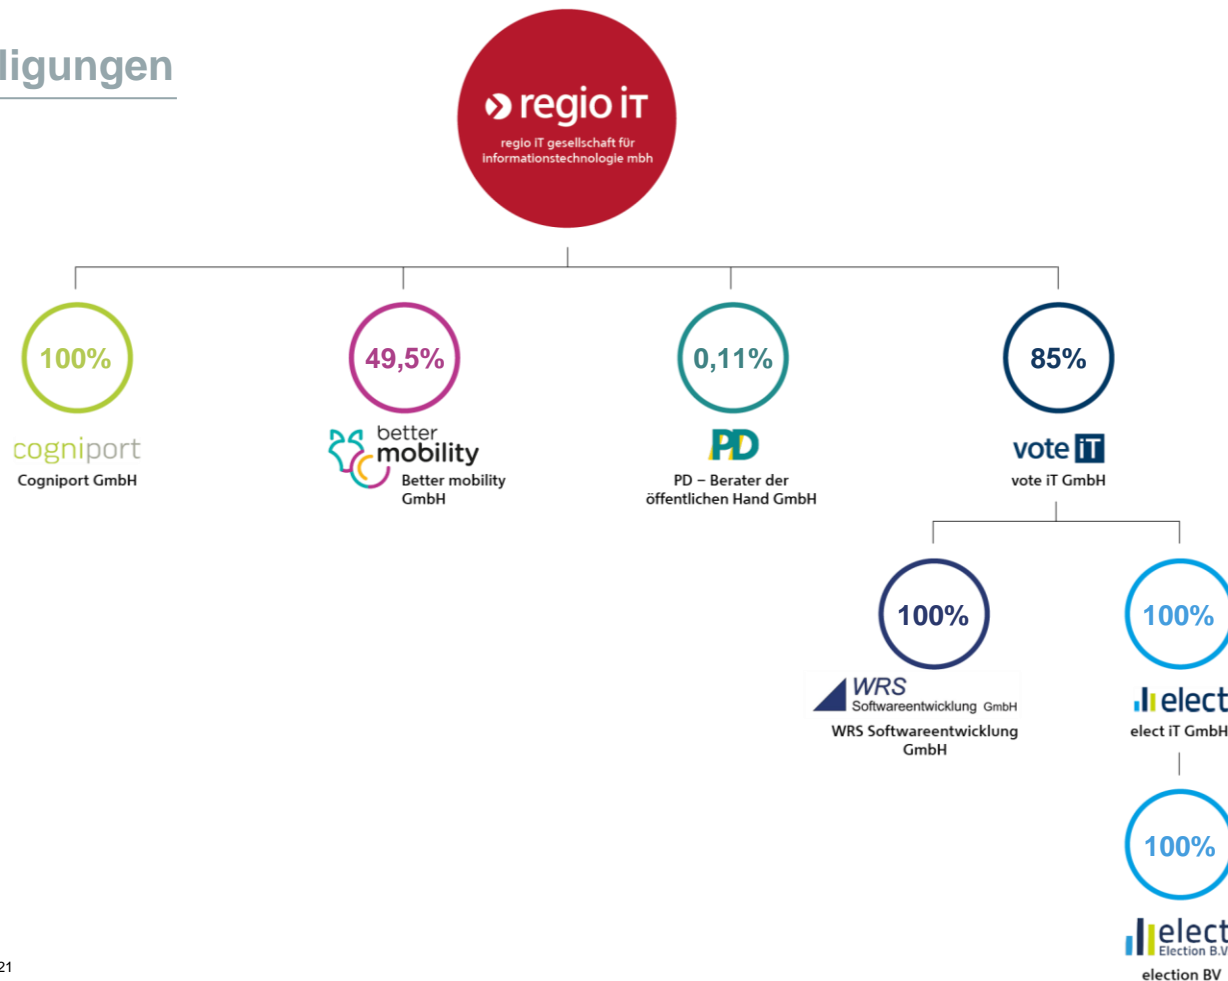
ligungen

regio iT
regio iT gesellschaft für informationstechnologie mbh

100%
cogniport
Cogniport GmbH

49,5%
better mobility
Better mobility GmbH

0,11%
PD
PD – Berater der öffentlichen Hand GmbH

85%
vote iT
vote iT GmbH

100%
WRS Softwareentwicklung GmbH
WRS Softwareentwicklung GmbH

100%
elect
elect iT GmbH

100%
elect
Election B.V
election BV

21